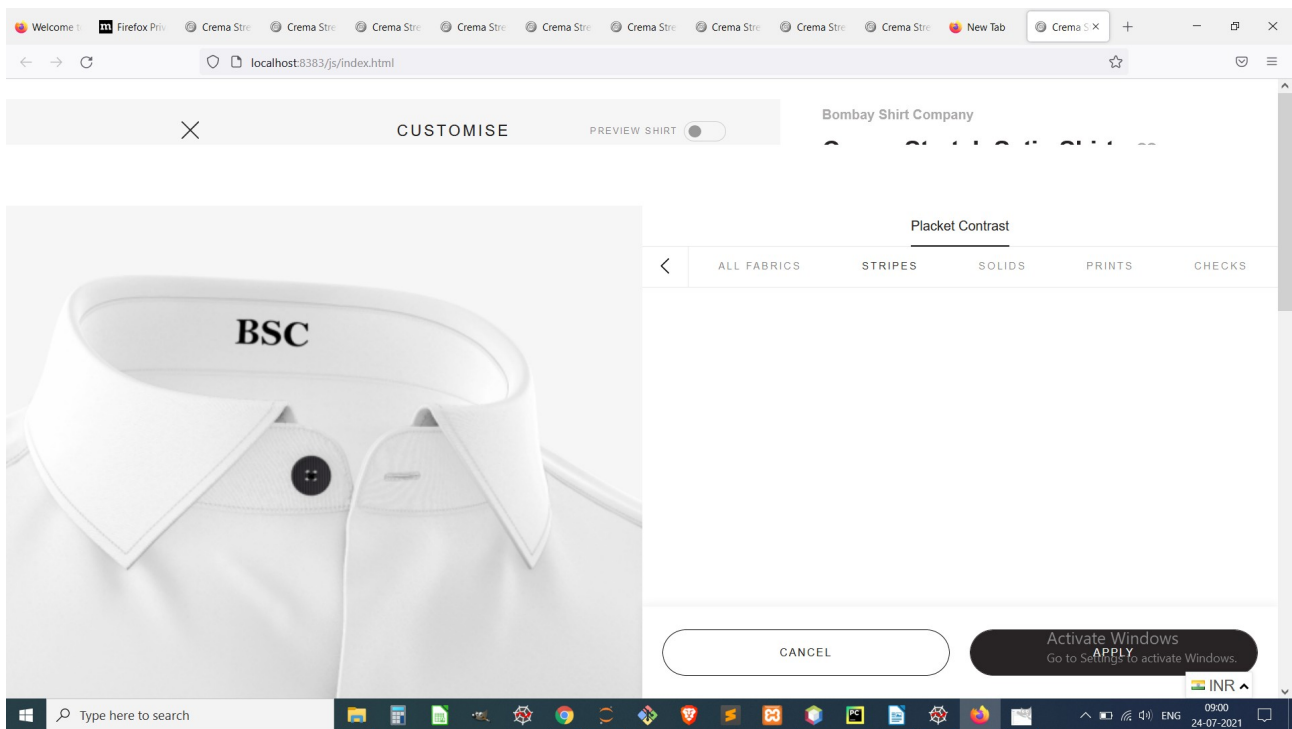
Welcome t Firefox Priv Crema Stre Crema Stre Crema Stre Crema Stre Crema Stre Crema Stre Crema Stre Crema Stre Crema Stre New Tab Crema S ×

localhost:8383/js/index.html

CUSTOMISE

PREVIEW SHIRT

Bombay Shirt Company

BSC

Placket Contrast

ALL FABRICS STRIPES SOLIDS PRINTS CHECKS

CANCEL

APPLY

Activate Windows
Go to Settings to activate Windows.

INR

Type here to search

ENG 09:00 24-07-2021